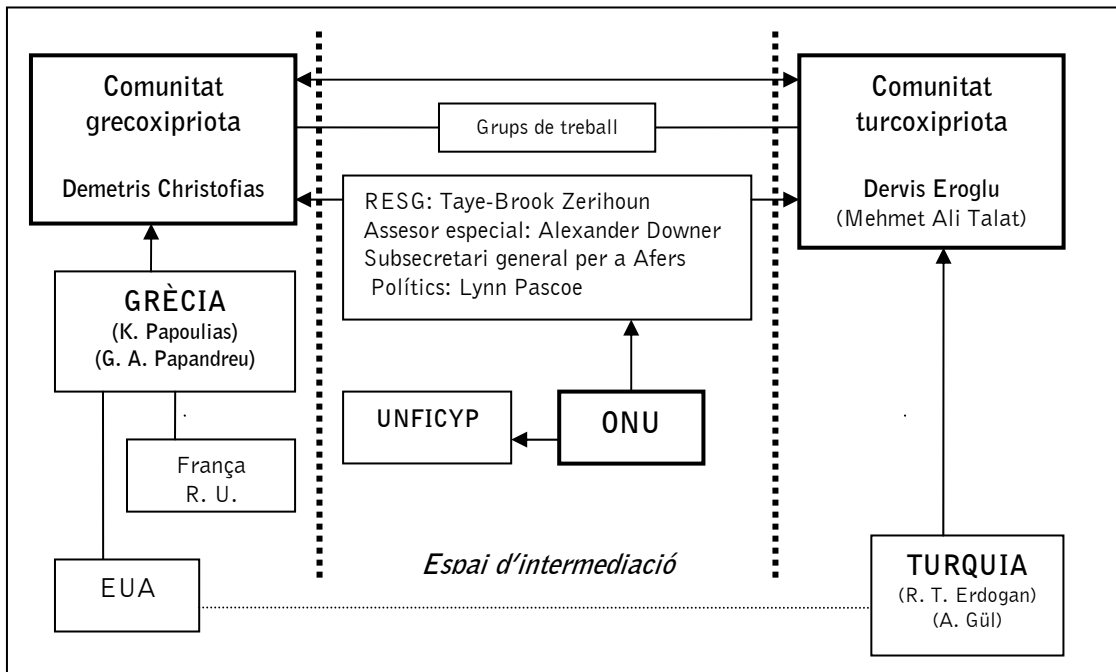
Comunitat grecoxipriota

Demetris Christofias

Grups de treball

Comunitat turcoxipriota

Dervis Eroglu
(Mehmet Ali Talat)

RESG: Taye-Brook Zerihoun
Assesor especial: Alexander Downer
Subsecretari general per a Afers Polítics: Lynn Pascoe

GRÈCIA
(K. Papoulias)
(G. A. Papandreu)

UNFICYP

ONU

França
R. U.

Espai d'intermediació

EUA

TURQUIA
(R. T. Erdogan)
(A. Gül)